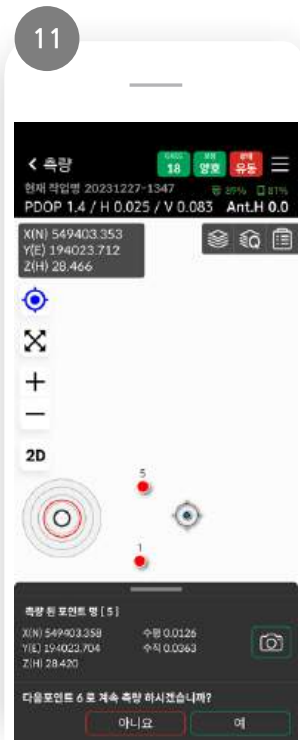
11

< 측량

GNSS 18

양호

유동

현재 작업명 20231227-1347

89%

81%

PDOP 1.4 / H 0.025 / V 0.083 Ant.H 0.0

X(N) 549403.353
Y(E) 194023.712
Z(H) 28.466

2D

5

1

측량 된 포인트 명 [ 5 ]

X(N) 549403.358
Y(E) 194023.704
Z(H) 28.420

수평 0.0126
수직 0.0363

다음포인트 6 로 계속 측량 하시겠습니까?

아니요

예